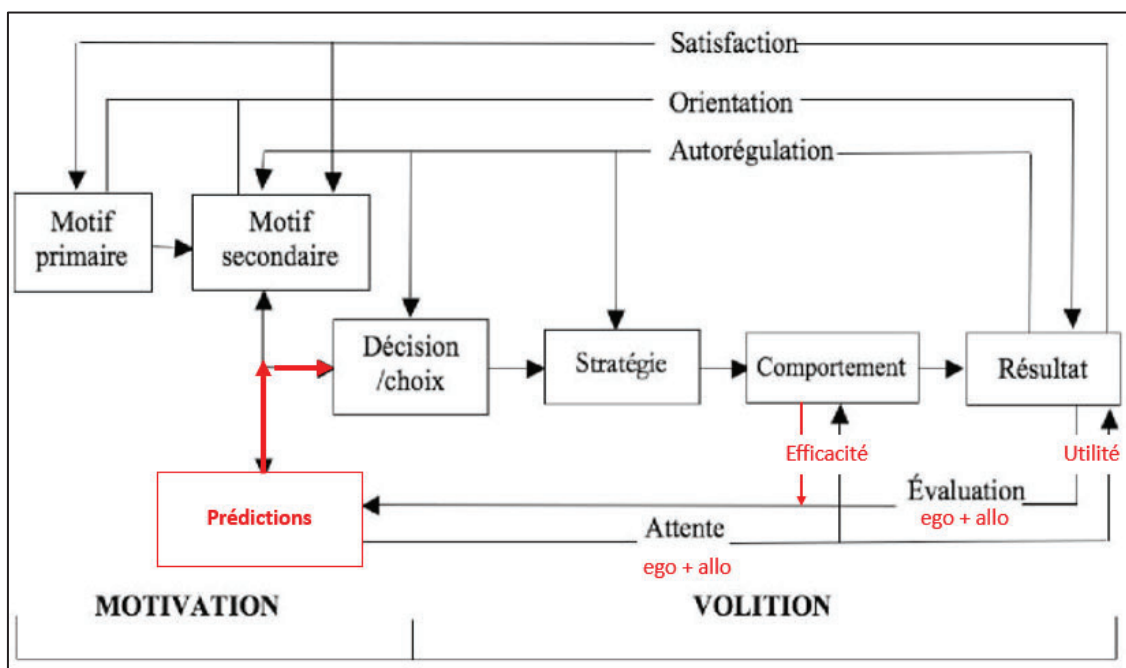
Satisfaction

Orientation

Autorégulation

Motif primaire

Motif secondaire

Décision /choix

Stratégie

Comportement

Résultat

Efficacité

Utilité

Prédictions

Évaluation

ego + allo

Attente

ego + allo

MOTIVATION

VOLITION